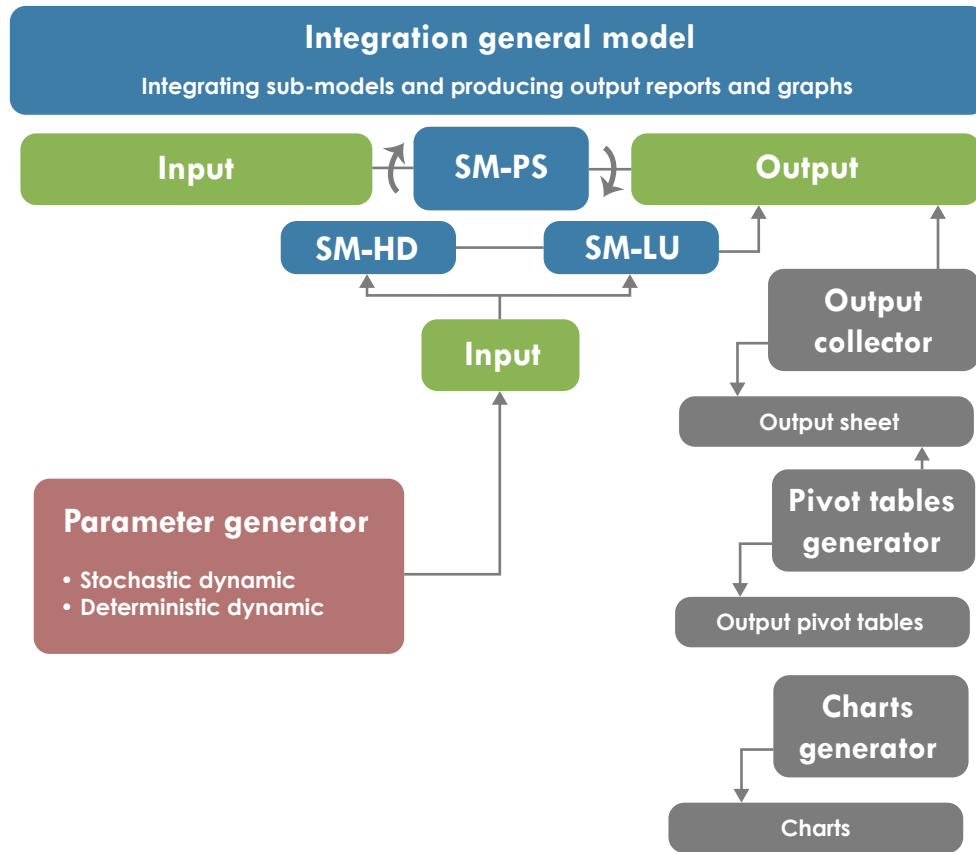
Integration general model

Integrating sub-models and producing output reports and graphs

Input

SM-PS

Output

SM-HD

SM-LU

Output collector

Input

Output sheet

Pivot tables generator

Parameter generator

• Stochastic dynamic
• Deterministic dynamic

Output pivot tables

Charts generator

Charts